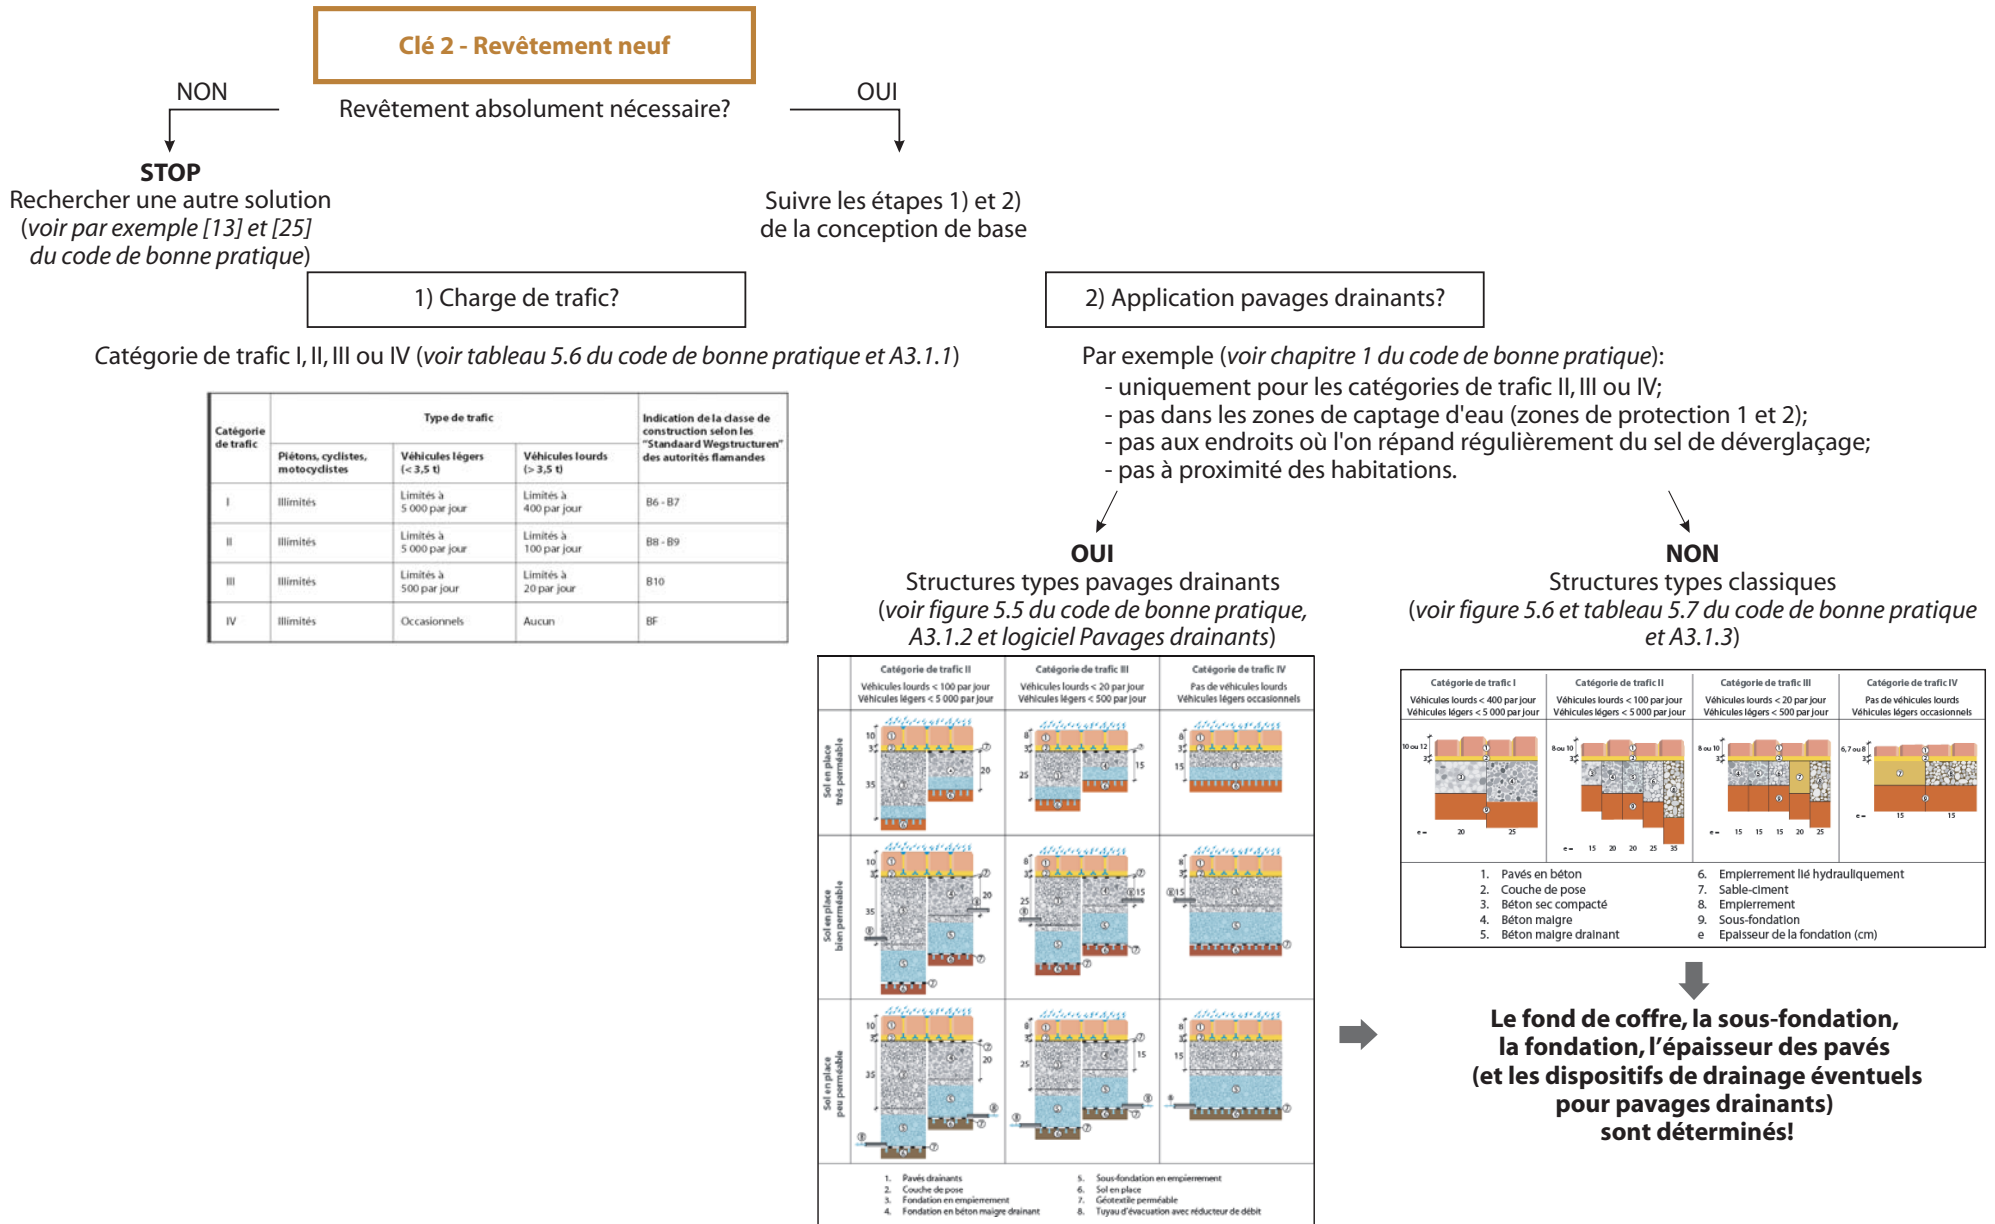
Clé 2 - Revêtement neuf

NON

Revêtement absolument nécessaire?

OUI

STOP
Rechercher une autre solution
(*voir par exemple [13] et [25] du code de bonne pratique*)

Suivre les étapes 1) et 2)
de la conception de base

1) Charge de trafic?

2) Application pavages drainants?

Catégorie de trafic I, II, III ou IV (*voir tableau 5.6 du code de bonne pratique et A3.1.1*)

| Catégorie de trafic | Type de trafic: Piétons, cyclistes, motocyclistes | Type de trafic: Véhicules légers (< 3,5 t) | Type de trafic: Véhicules lourds (> 3,5 t) | Indication de la classe de construction selon les "Standaard Wegstructuren" des autorités flamandes |
|---|---|---|---|---|
| I | Illimités | Limités à 5 000 par jour | Limités à 400 par jour | B6 - B7 |
| II | Illimités | Limités à 5 000 par jour | Limités à 100 par jour | B8 - B9 |
| III | Illimités | Limités à 500 par jour | Limités à 20 par jour | B10 |
| IV | Illimités | Occasionnels | Aucun | BF |

Par exemple (*voir chapitre 1 du code de bonne pratique*):
- uniquement pour les catégories de trafic II, III ou IV;
- pas dans les zones de captage d'eau (zones de protection 1 et 2);
- pas aux endroits où l'on répand régulièrement du sel de déverglaçage;
- pas à proximité des habitations.

OUI
Structures types pavages drainants
(*voir figure 5.5 du code de bonne pratique, A3.1.2 et logiciel Pavages drainants*)

NON
Structures types classiques
(*voir figure 5.6 et tableau 5.7 du code de bonne pratique et A3.1.3*)

Catégorie de trafic II
Véhicules lourds < 100 par jour
Véhicules légers < 5 000 par jour

Catégorie de trafic III
Véhicules lourds < 20 par jour
Véhicules légers < 500 par jour

Catégorie de trafic IV
Pas de véhicules lourds
Véhicules légers occasionnels

Sol en place très perméable
Sol en place bien perméable
Sol en place peu perméable

10 3 35 20 8 25 15

1. Pavés drainants
2. Couche de pose
3. Fondation en empierrement
4. Fondation en béton maigre drainant
5. Sous-fondation en empierrement
6. Sol en place
7. Géotextile perméable
8. Tuyau d'évacuation avec réducteur de débit

Catégorie de trafic I
Véhicules lourds < 400 par jour
Véhicules légers < 5 000 par jour

Catégorie de trafic II
Véhicules lourds < 100 par jour
Véhicules légers < 5 000 par jour

Catégorie de trafic III
Véhicules lourds < 20 par jour
Véhicules légers < 500 par jour

Catégorie de trafic IV
Pas de véhicules lourds
Véhicules légers occasionnels

10 ou 12 3 e = 20 25
8 ou 10 3 e = 15 20 20 25 35
8 ou 10 3 e = 15 15 15 20 25
6,7 ou 8 3 e = 15 15

1. Pavés en béton
2. Couche de pose
3. Béton sec compacté
4. Béton maigre
5. Béton maigre drainant
6. Empierrement lié hydrauliquement
7. Sable-ciment
8. Empierrement
9. Sous-fondation
e Epaisseur de la fondation (cm)

Le fond de coffre, la sous-fondation, la fondation, l'épaisseur des pavés (et les dispositifs de drainage éventuels pour pavages drainants) sont déterminés!